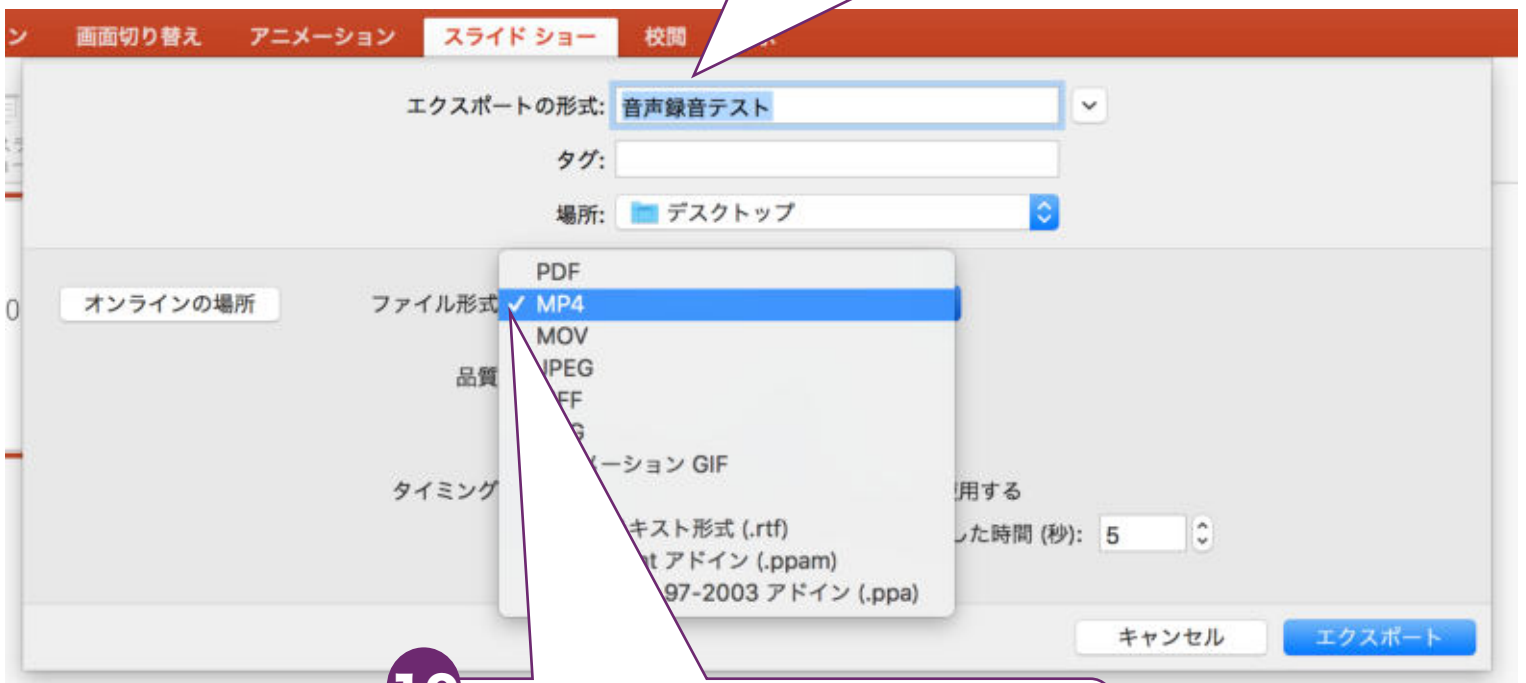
ン 画面切り替え アニメーション スライド ショー 校閲

エクスポートの形式: 音声録音テスト

タグ:

場所: デスクトップ

オンラインの場所

ファイル形式

PDF
✓ MP4
MOV
JPEG
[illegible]FF
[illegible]G
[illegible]ーション GIF

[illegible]キスト形式 (.rtf)
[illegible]t アドイン (.ppam)
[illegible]97-2003 アドイン (.ppa)

品質

タイミング

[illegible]用する

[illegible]した時間 (秒): 5

0

キャンセル エクスポート

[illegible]